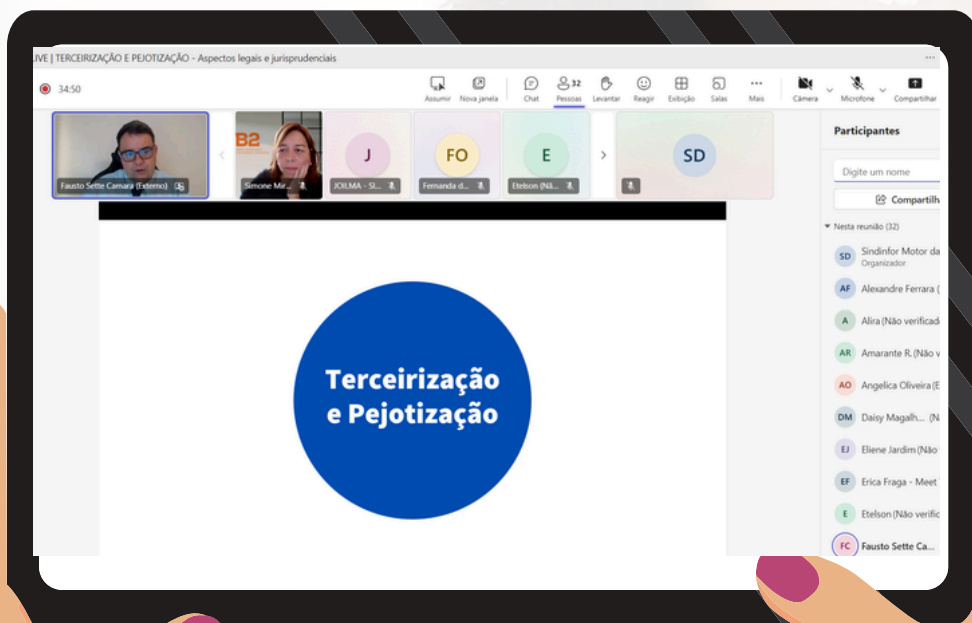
LIVE | TERCEIRIZAÇÃO E PEJOTIZAÇÃO - Aspectos legais e jurisprudenciais

34:50

Assumir Nova janela Chat 32 Pessoas Levantar Reagir Exibição Salas Mais Câmera Microfone Compartilhar

Fausto Sette Camara (Externo)

B2

Simone Mir...

J

JOILMA - SI...

FO

Fernanda d...

E

Etelson (Nã...

SD

Participantes

Digite um nome

Compartilh

Nesta reunião (32)

SD Sindinfor Motor da Organizador

AF Alexandre Ferrara (

A Alira (Não verificad

AR Amarante R. (Não v

AO Angelica Oliveira (E

DM Daisy Magalh... (N

EJ Eliene Jardim (Não

EF Erica Fraga - Meet

E Etelson (Não verific

FC Fausto Sette Ca...

Terceirização e Pejotização